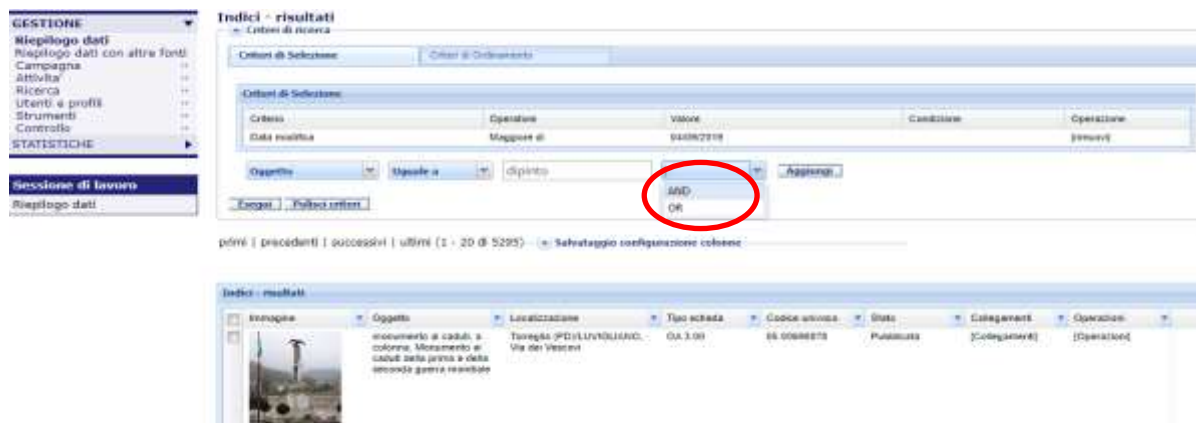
GESTIONE
Riepilogo dati
Riepilogo dati con altre fonti
Campagna
Attività
Ricerca
Utenti e profili
Strumenti
Controllo
STATISTICHE

Sessione di lavoro
Riepilogo dati

Indici - risultati
Criteri di ricerca
Criteri di Selezione
Criteri di Ordinamento

Criteri di Selezione

| Criterio | Operatore | Valore | Condizione | Operazione |
|---|---|---|---|---|
| Data modifica | Maggiore di | 04/09/2018 | | [rimuovi] |

Oggetto
Uguale a
dipinto
Aggiungi
AND
OR
Esegui
Pulisci criteri

primi | precedenti | successivi | ultimi (1 - 20 di 5295)
Salvataggio configurazione colonne

Indici - risultati

| | Immagine | Oggetto | Localizzazione | Tipo scheda | Codice univoco | Stato | Collegamenti | Operazioni |
|---|---|---|---|---|---|---|---|---|
| | | monumento ai caduti, a colonna. Monumento ai caduti della prima e della seconda guerra mondiale | Torreglia (PD)/LUVIGLIANO, Via dei Vescovi | OA 3.00 | 05 00686878 | Pubblicata | [Collegamenti] | [Operazioni] |